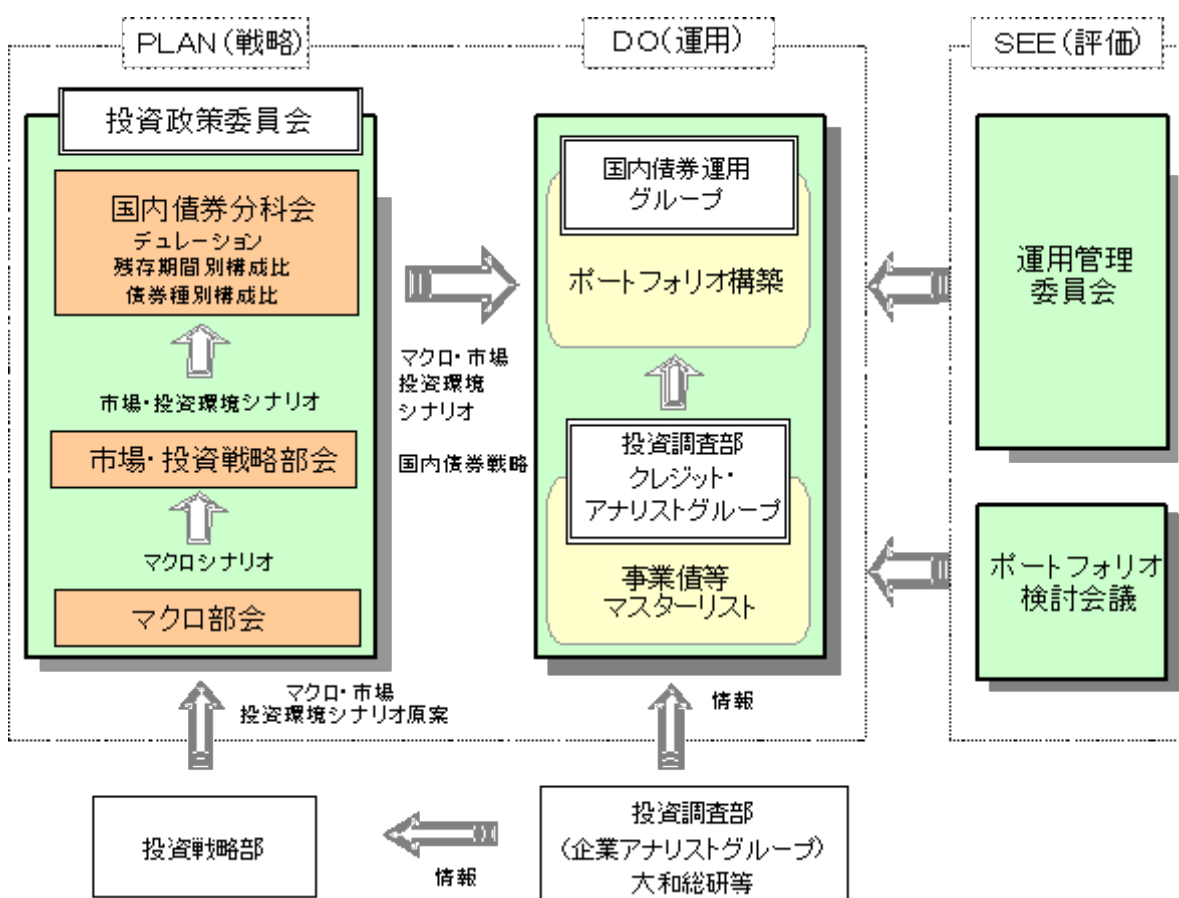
PLAN(戦略)

DO(運用)

SEE(評価)

投資政策委員会

国内債券分科会
デュレーション
残存期間別構成比
債券種別構成比

市場・投資環境シナリオ

市場・投資戦略部会

マクロシナリオ

マクロ部会

マクロ・市場
投資環境
シナリオ

国内債券戦略

国内債券運用
グループ

ポートフォリオ構築

投資調査部
クレジット・
アナリストグループ

事業債等
マスターリスト

運用管理
委員会

ポートフォリオ
検討会議

マクロ・市場
投資環境シナリオ原案

情報

投資戦略部

情報

投資調査部
(企業アナリストグループ)
大和総研等